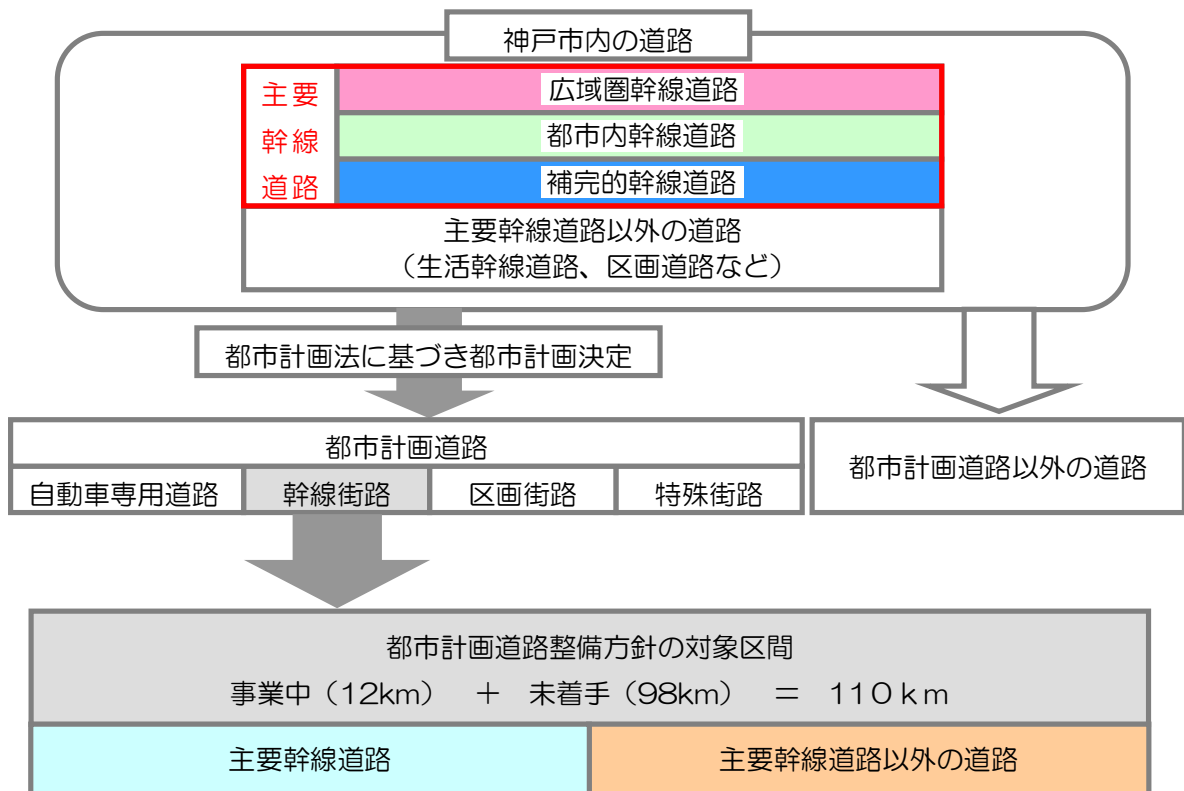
神戸市内の道路

主要幹線道路

広域圏幹線道路

都市内幹線道路

補完的幹線道路

主要幹線道路以外の道路
（生活幹線道路、区画道路など）

都市計画法に基づき都市計画決定

都市計画道路

| 自動車専用道路 | 幹線街路 | 区画街路 | 特殊街路 |
|---|---|---|---|

都市計画道路以外の道路

都市計画道路整備方針の対象区間
事業中（12km）　＋　未着手（98km）　＝　110ｋｍ

| 主要幹線道路 | 主要幹線道路以外の道路 |
|---|---|